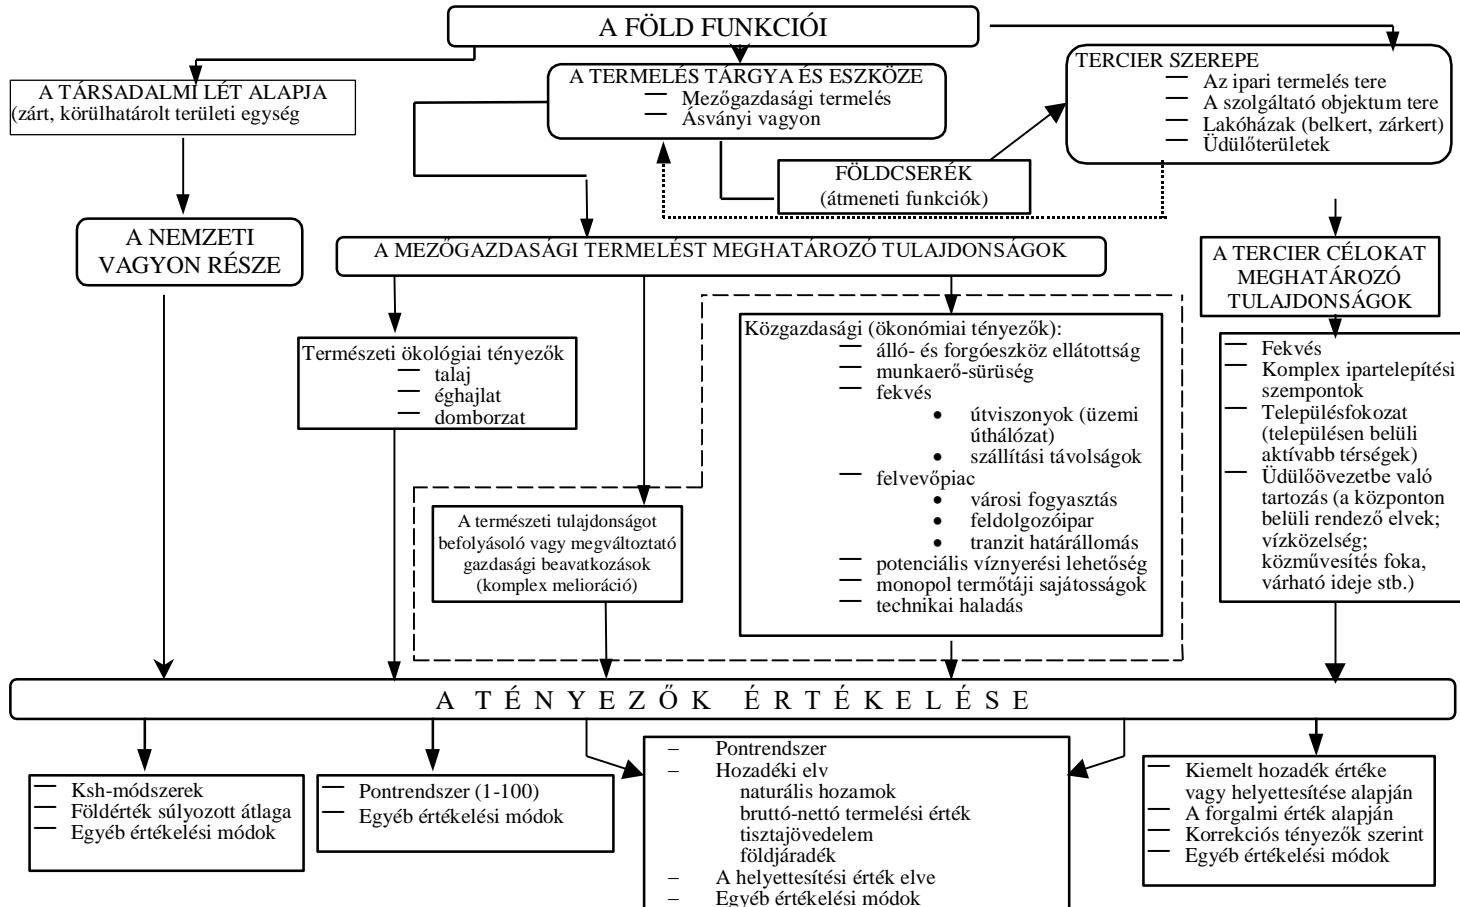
A FÖLD FUNKCIÓI

A TÁRSADALMI LÉT ALAPJA
(zárt, körülhatárolt területi egység

A TERMELÉS TÁRGYA ÉS ESZKÖZE
– Mezőgazdasági termelés
– Ásványi vagyon

TERCIER SZEREPE
– Az ipari termelés tere
– A szolgáltató objektum tere
– Lakóházak (belkert, zárkert)
– Üdülőterületek

FÖLDCSERÉK
(átmeneti funkciók)

A NEMZETI VAGYON RÉSZE

A MEZŐGAZDASÁGI TERMELÉST MEGHATÁROZÓ TULAJDONSÁGOK

A TERCIER CÉLOKAT MEGHATÁROZÓ TULAJDONSÁGOK

Természeti ökológiai tényezők
– talaj
– éghajlat
– domborzat

Közgazdasági (ökonómiai tényezők):
– álló- és forgóeszköz ellátottság
– munkaerő-sürüség
– fekvés
• útviszonyok (üzemi úthálózat)
• szállítási távolságok
– felvevőpiac
• városi fogyasztás
• feldolgozóipar
• tranzit határállomás
– potenciális víznyerési lehetőség
– monopol termőtáji sajátosságok
– technikai haladás

– Fekvés
– Komplex ipartelepítési szempontok
– Településfokozat (településen belüli aktívabb térségek)
– Üdülőövezetbe való tartozás (a központon belüli rendező elvek; vízközelség; közművesítés foka, várható ideje stb.)

A természeti tulajdonságot befolyásoló vagy megváltoztató gazdasági beavatkozások (komplex melioráció)

A TÉNYEZŐK ÉRTÉKELÉSE

– Ksh-módszerek
– Földérték súlyozott átlaga
– Egyéb értékelési módok

– Pontrendszer (1-100)
– Egyéb értékelési módok

– Pontrendszer
– Hozadéki elv
naturális hozamok
bruttó-nettó termelési érték
tisztajövedelem
földjáradék
– A helyettesítési érték elve
– Egyéb értékelési módok

– Kiemelt hozadék értéke vagy helyettesítése alapján
– A forgalmi érték alapján
– Korrekciós tényezők szerint
– Egyéb értékelési módok